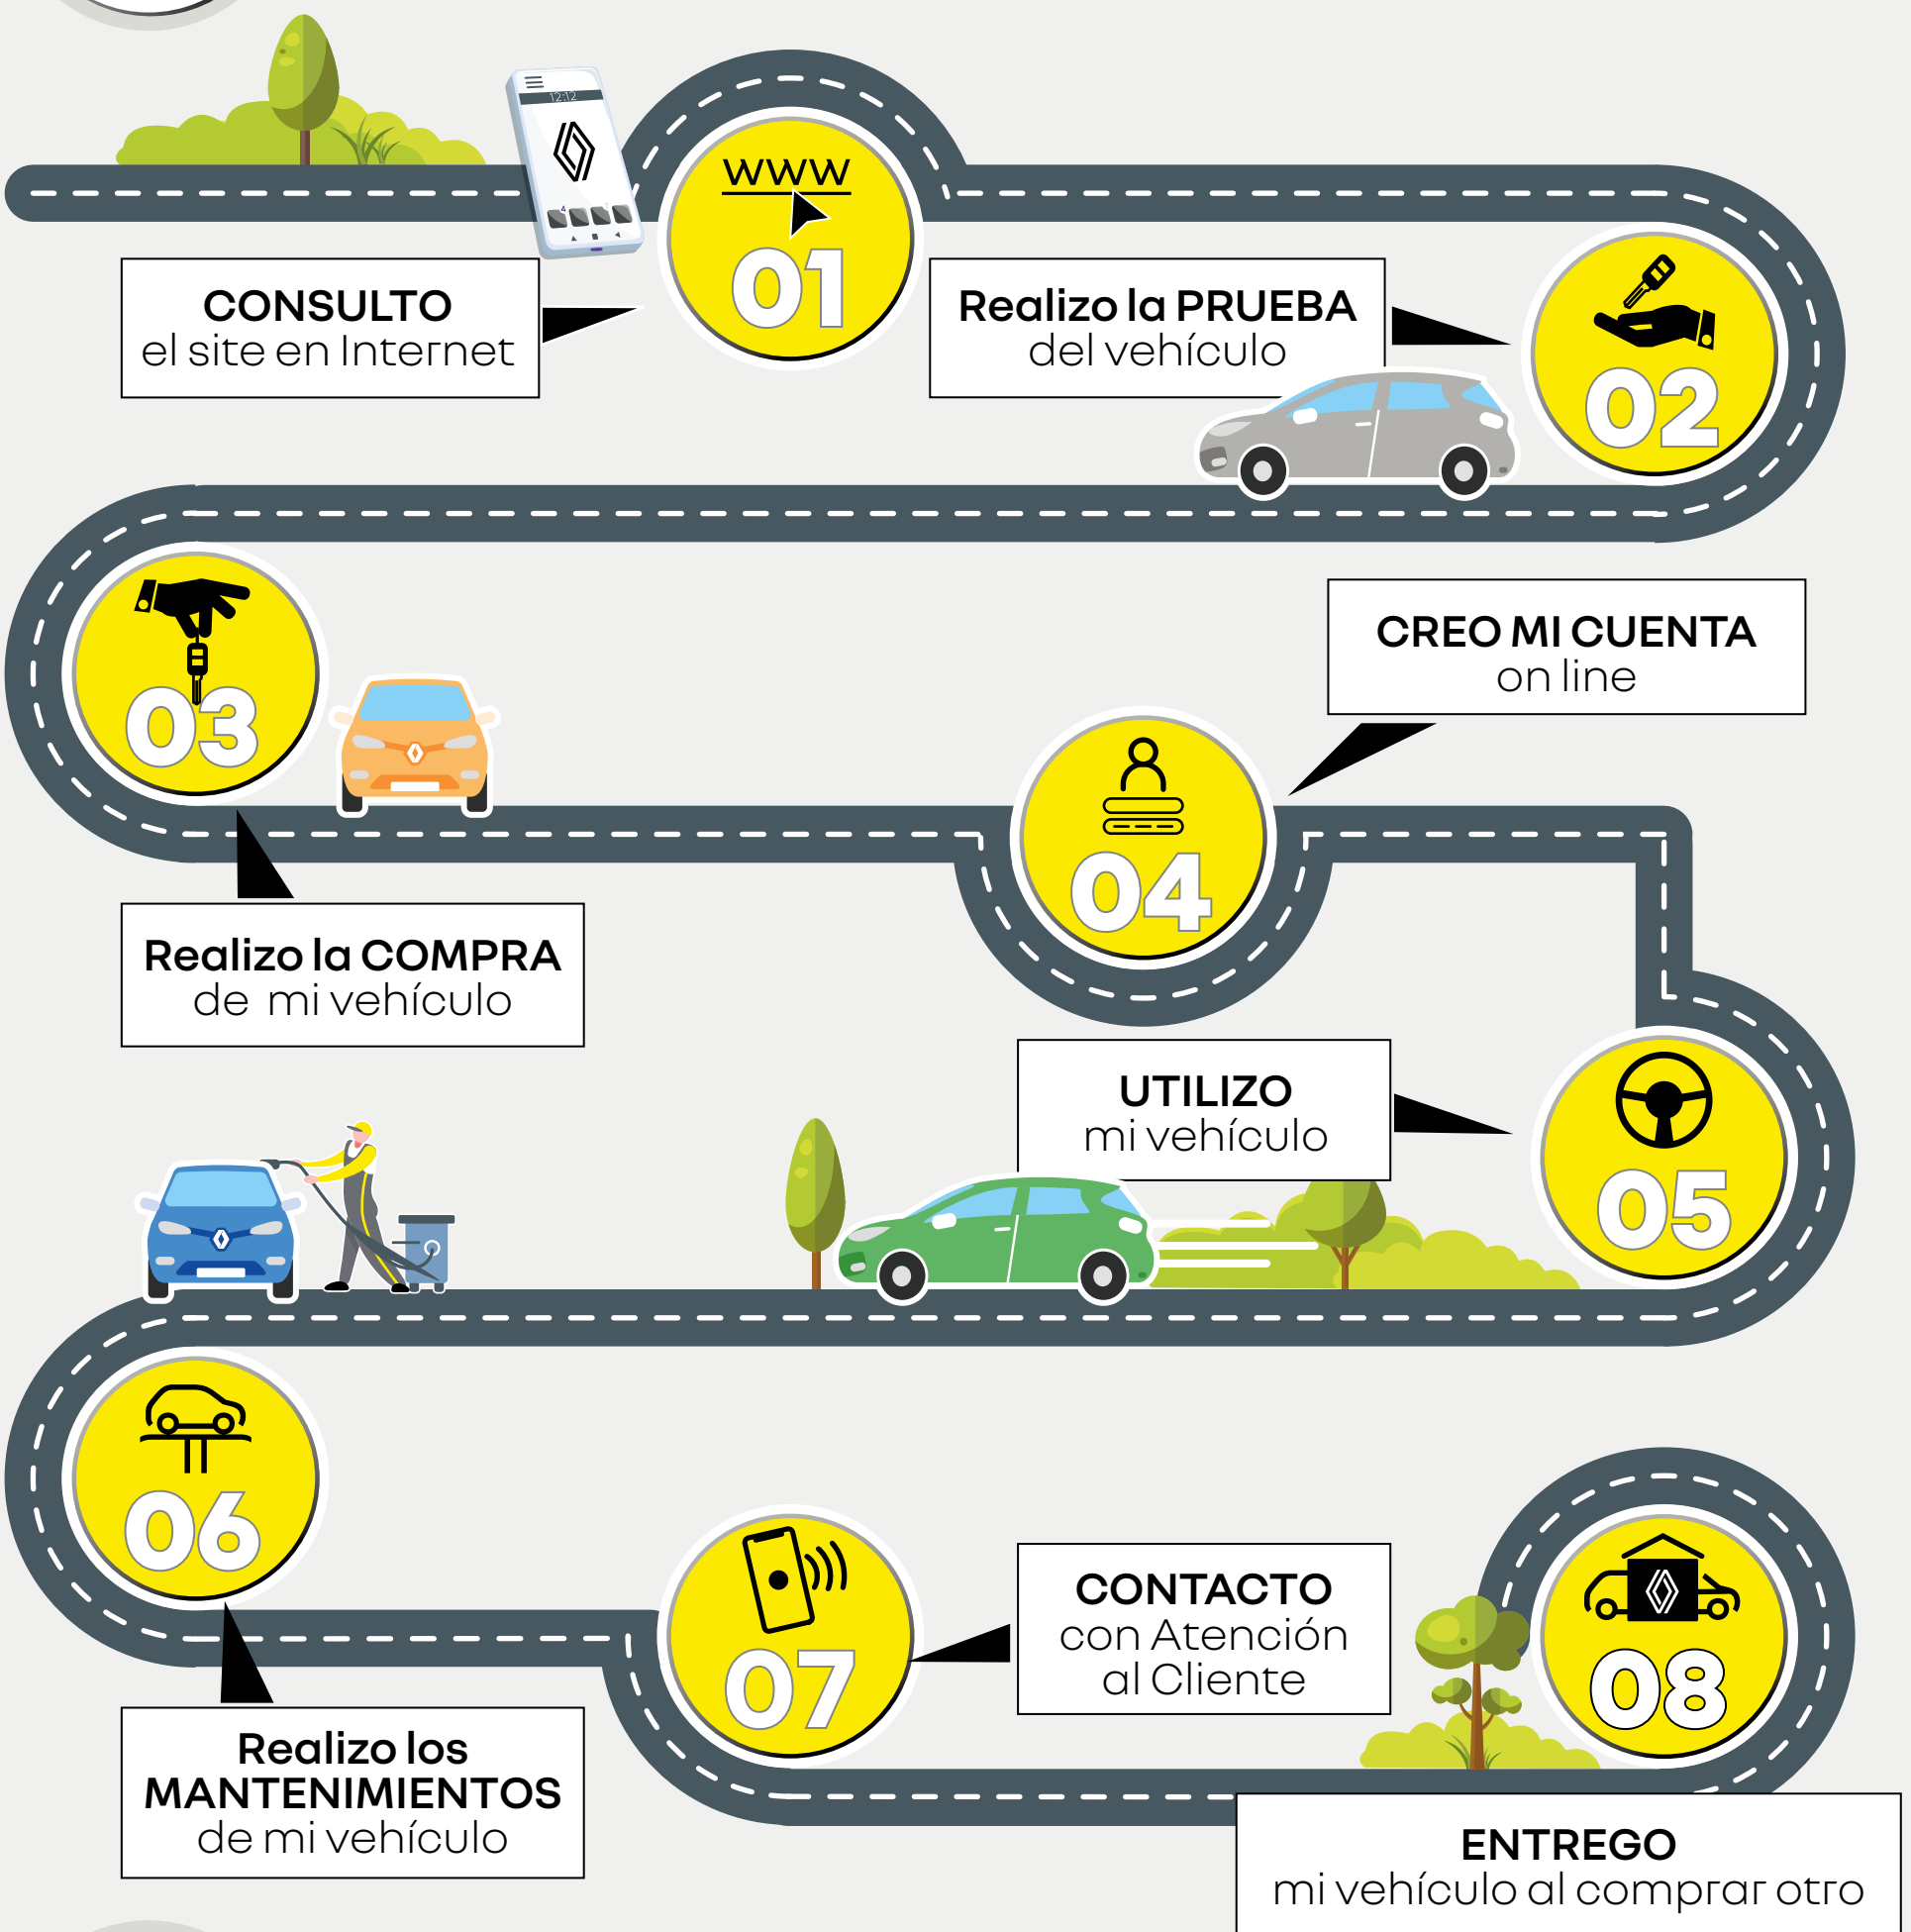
12:12

www

01

CONSULTO
el site en Internet

Realizo la PRUEBA
del vehículo

02

03

CREO MI CUENTA
on line

04

Realizo la COMPRA
de mi vehículo

UTILIZO
mi vehículo

05

06

07

CONTACTO
con Atención
al Cliente

08

Realizo los
MANTENIMIENTOS
de mi vehículo

ENTREGO
mi vehículo al comprar otro